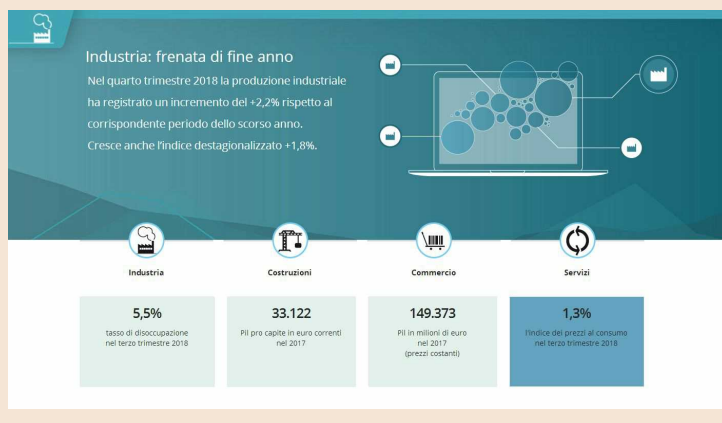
Industria: frenata di fine anno

Nel quarto trimestre 2018 la produzione industriale ha registrato un incremento del +2,2% rispetto al corrispondente periodo dello scorso anno. Cresce anche l'indice destagionalizzato +1,8%.

Industria

Costruzioni

Commercio

Servizi

5,5%
tasso di disoccupazione nel terzo trimestre 2018

33.122
Pil pro capite in euro correnti nel 2017

149.373
Pil in milioni di euro nel 2017 (prezzi costanti)

1,3%
l'indice dei prezzi al consumo nel terzo trimestre 2018